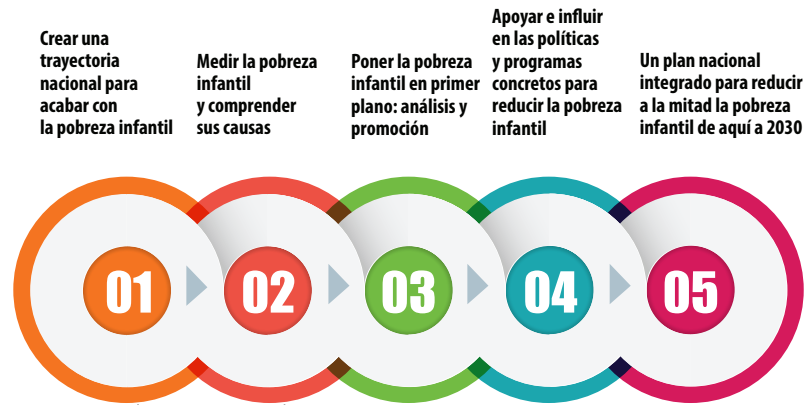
Crear una trayectoria nacional para acabar con la pobreza infantil

01

Medir la pobreza infantil y comprender sus causas

02

Poner la pobreza infantil en primer plano: análisis y promoción

03

Apoyar e influir en las políticas y programas concretos para reducir la pobreza infantil

04

Un plan nacional integrado para reducir a la mitad la pobreza infantil de aquí a 2030

05